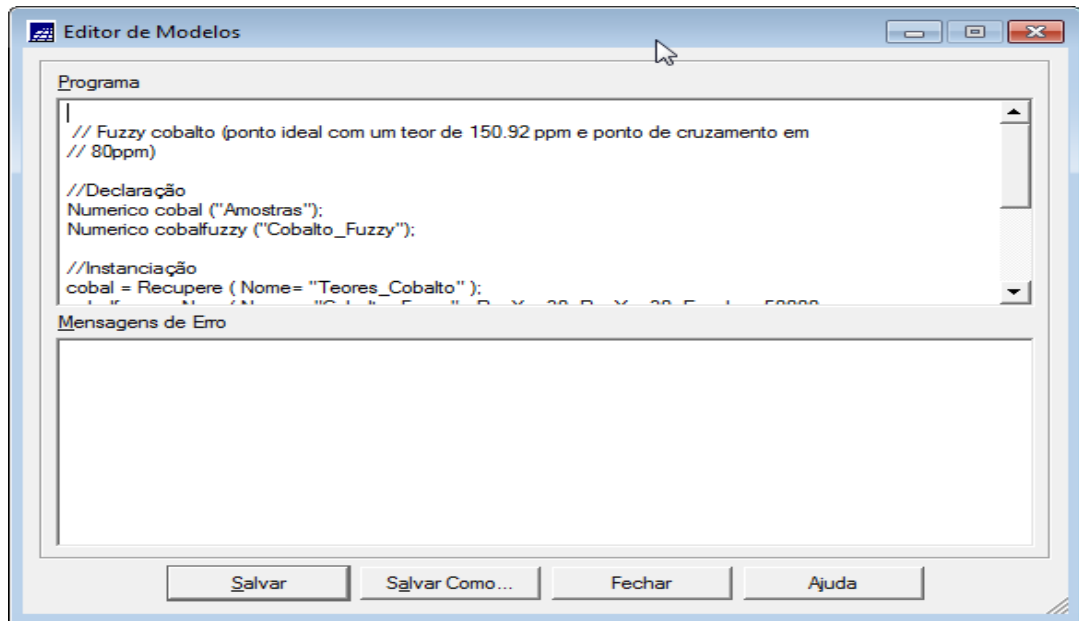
Editor de Modelos

Programa

// Fuzzy cobalto (ponto ideal com um teor de 150.92 ppm e ponto de cruzamento em
// 80ppm)

//Declaração
Numerico cobal ("Amostras");
Numerico cobalfuzzy ("Cobalto_Fuzzy");

//Instanciação
cobal = Recupere ( Nome= "Teores_Cobalto" );
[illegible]

Mensagens de Erro

Salvar
Salvar Como...
Fechar
Ajuda